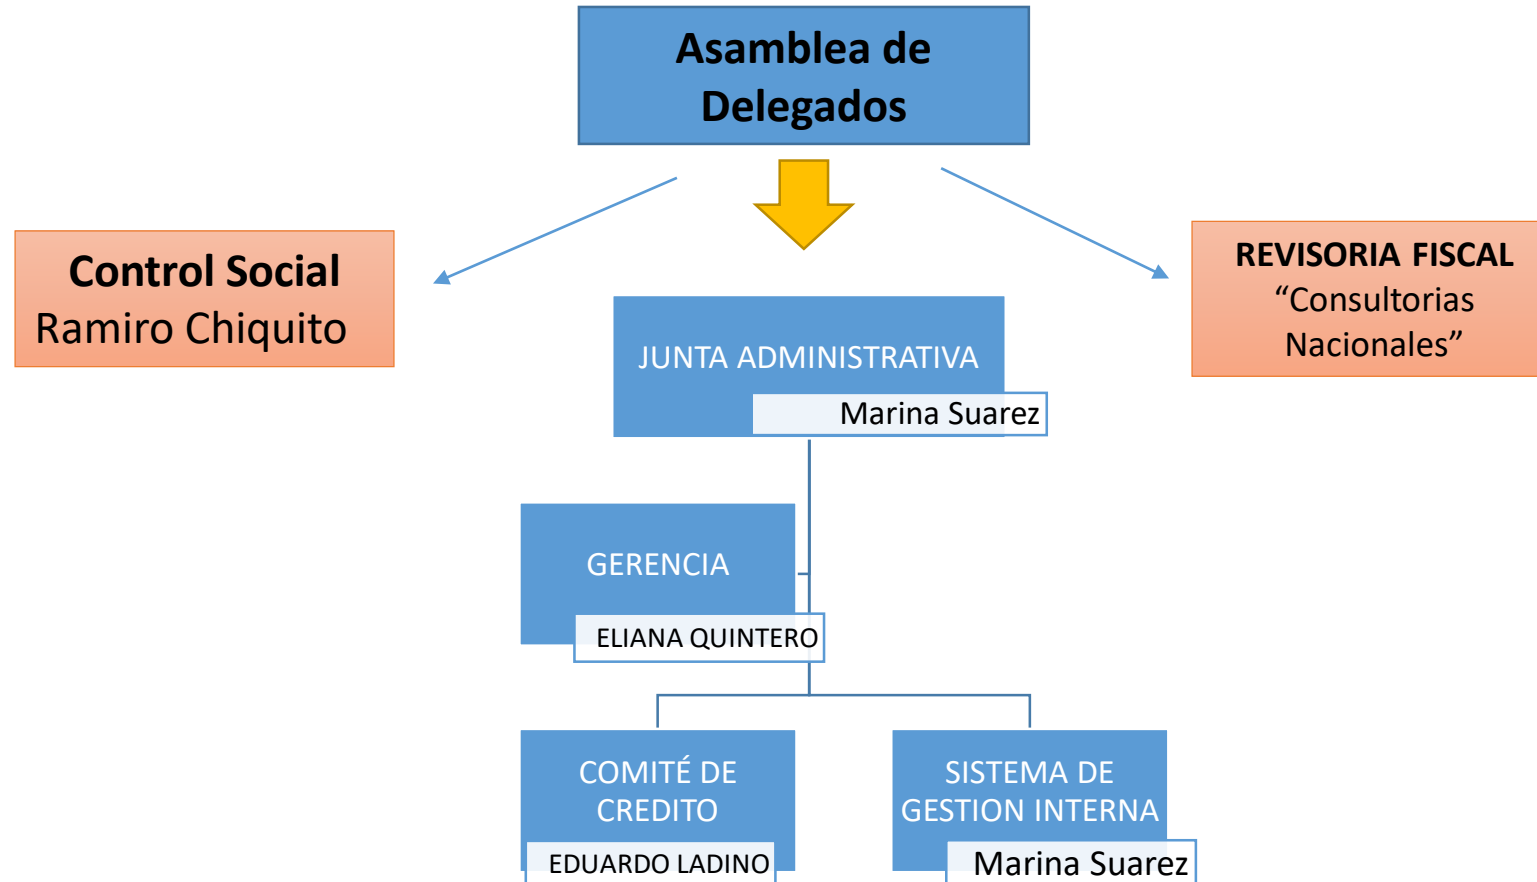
Asamblea de Delegados

Control Social
Ramiro Chiquito

REVISORIA FISCAL
“Consultorias Nacionales”

JUNTA ADMINISTRATIVA
Marina Suarez

GERENCIA
ELIANA QUINTERO

COMITÉ DE CREDITO
EDUARDO LADINO

SISTEMA DE GESTION INTERNA
Marina Suarez